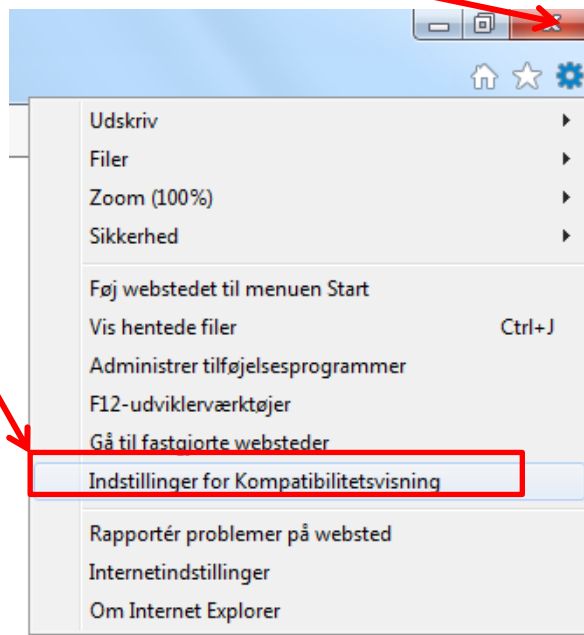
Udskriv
Filer
Zoom (100%)
Sikkerhed

Føj webstedet til menuen Start
Vis hentede filer Ctrl+J
Administrer tilføjelsesprogrammer
F12-udviklerværktøjer
Gå til fastgjorte websteder
Indstillinger for Kompatibilitetsvisning

Rapportér problemer på websted
Internetindstillinger
Om Internet Explorer